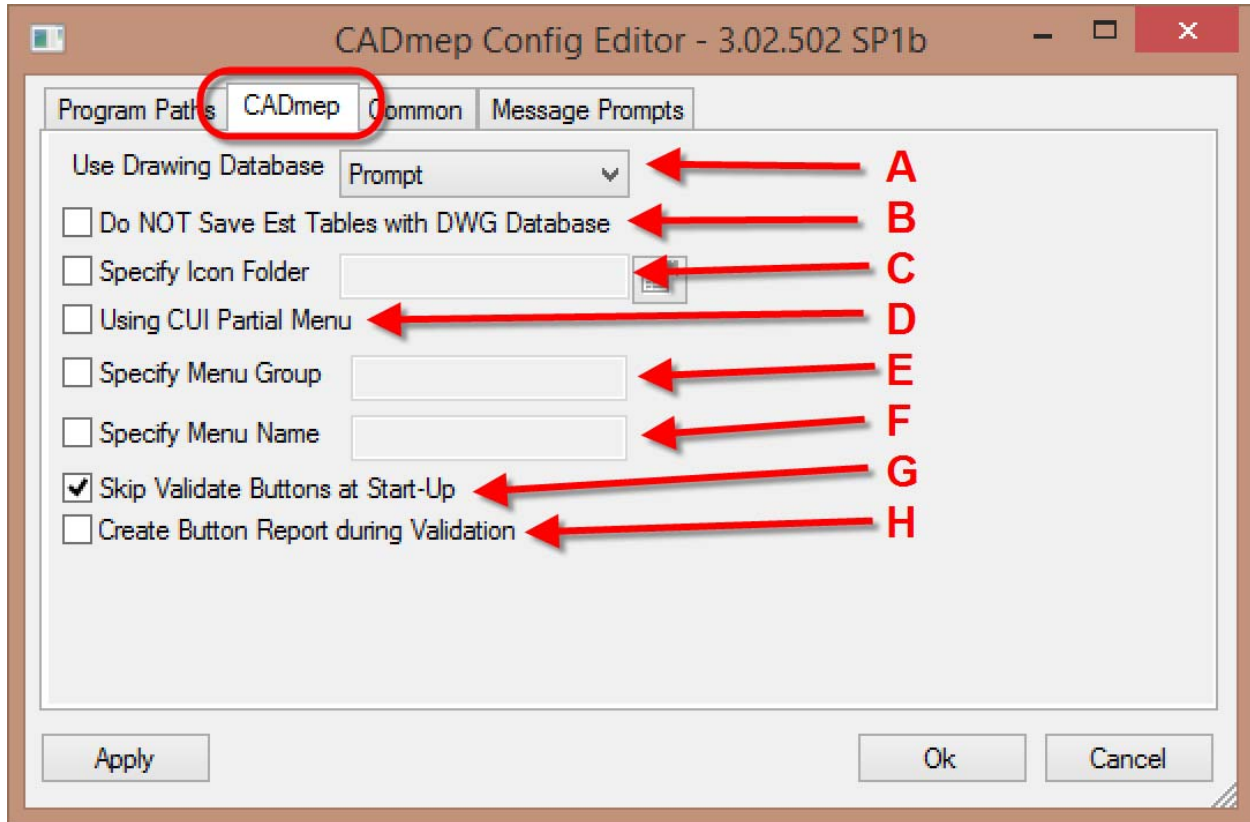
CADmep Config Editor - 3.02.502 SP1b

Program Paths | CADmep | Common | Message Prompts

Use Drawing Database Prompt

A

Do NOT Save Est Tables with DWG Database

B

Specify Icon Folder

C

Using CUI Partial Menu

D

Specify Menu Group

E

Specify Menu Name

F

Skip Validate Buttons at Start-Up

G

Create Button Report during Validation

H

Apply

Ok

Cancel